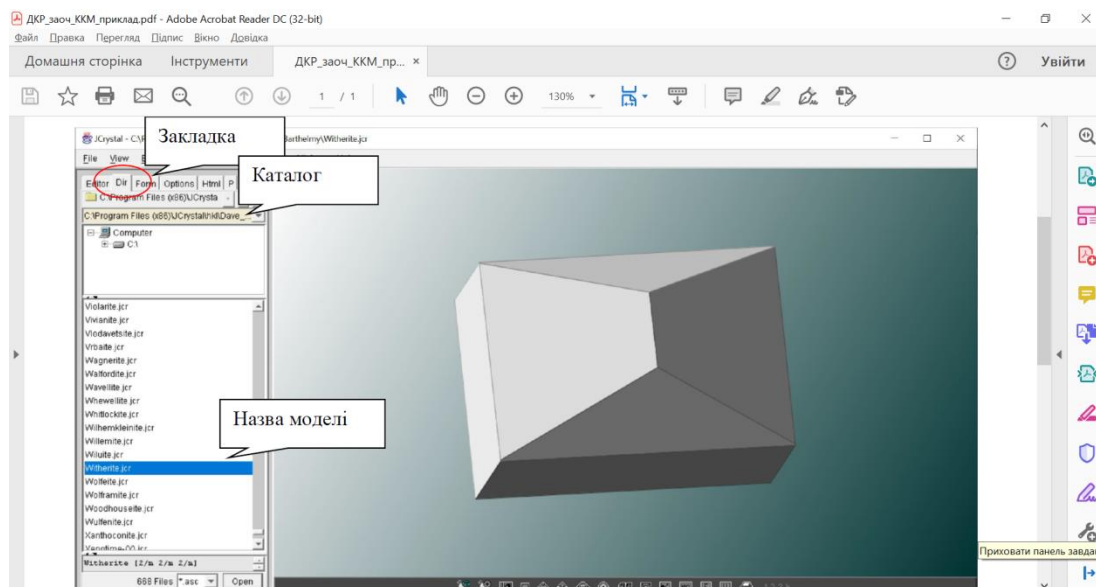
ДКР_заоч_ККМ_приклад.pdf - Adobe Acrobat Reader DC (32-bit)
Файл Правка Перегляд Підпис Вікно Довідка
Домашня сторінка Інструменти ДКР_заоч_ККМ_пр... ×
Увійти
1 / 1 130%

JCrystal - C:\P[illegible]Berthelmy\Witherite.jcr
File View
Закладка
Editor Dir Form Options Html P
Каталог
C:\Program Files (x86)\JCrysta
C:\Program Files (x86)\JCrystal\nkl\Dave_
Computer
C:\
Violarite.jcr
Vivianite.jcr
Vlodavetsite.jcr
Vrbaite.jcr
Wagnerite.jcr
Walfordite.jcr
Wavellite.jcr
Whewellite.jcr
Whitlockite.jcr
Wilhemkleinite.jcr
Willemite.jcr
Wiluite.jcr
Witherite.jcr
Wolfeite.jcr
Wolframite.jcr
Woodhouseite.jcr
Wulfenite.jcr
Xanthoconite.jcr
Назва моделі
Witherite [2/m 2/m 2/m]
688 Files *.asc Open
Приховати панель завда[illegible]